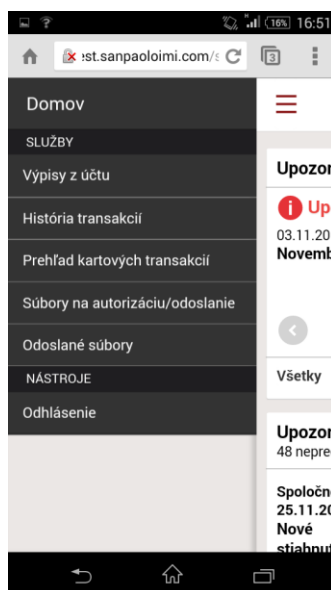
16% 16:51

est.sanpaoloimi.com/

Domov

SLUŽBY

Výpisy z účtu

História transakcií

Prehľad kartových transakcií

Súbory na autorizáciu/odoslanie

Odoslané súbory

NÁSTROJE

Odhlásenie

Upozor

Up

03.11.20

Novemb

Všetky

Upozor

48 nepre

Spoločn

25.11.20

Nové

stiahnut